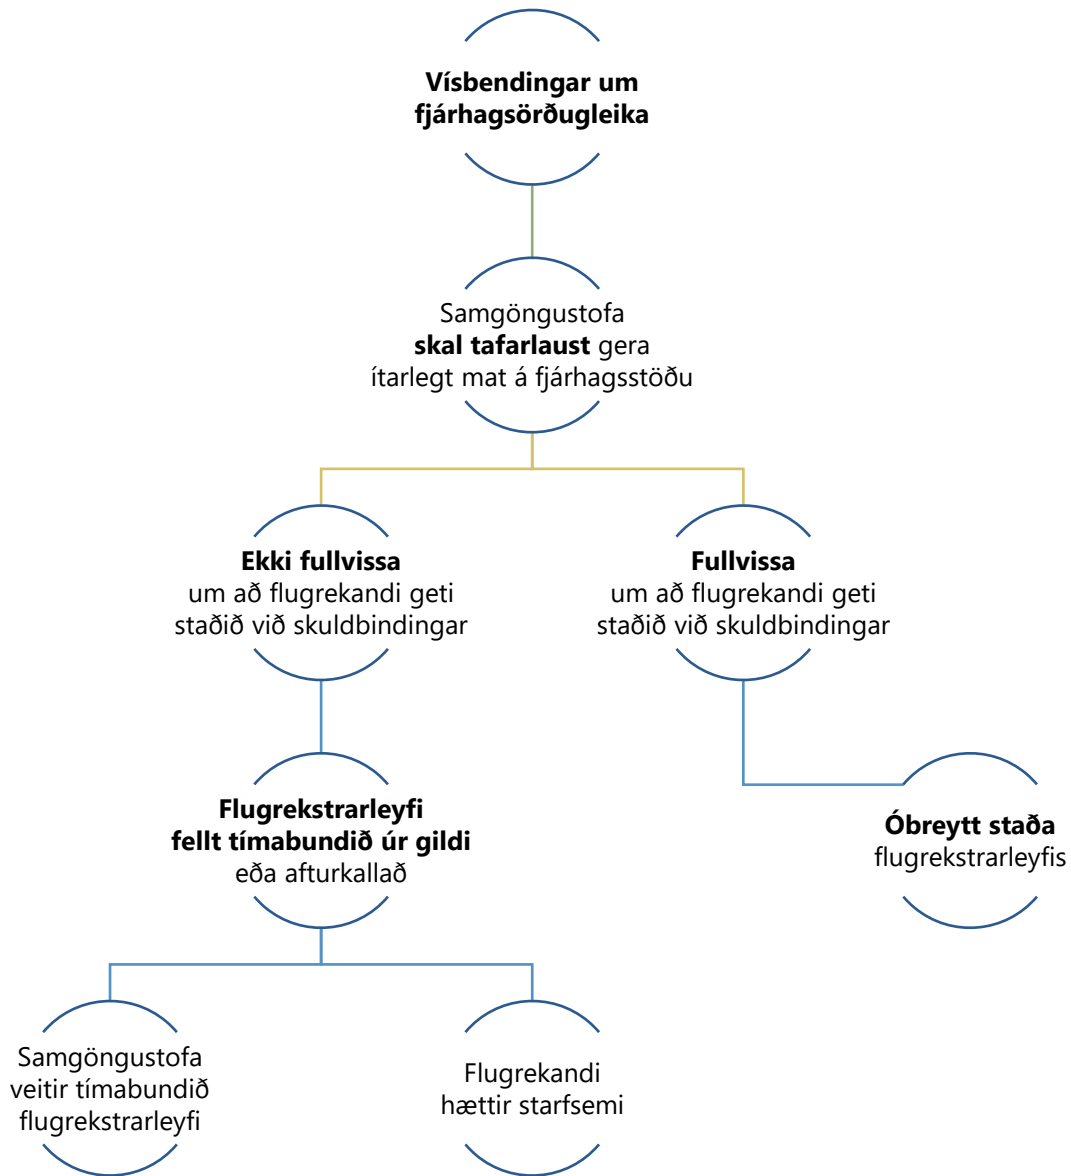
**Vísbendingar um fjárhagsörðugleika**

Samgöngustofa **skal tafarlaust** gera ítarlegt mat á fjárhagsstöðu

**Ekki fullvissa** um að flugrekandi geti staðið við skuldbindingar

**Fullvissa** um að flugrekandi geti staðið við skuldbindingar

**Flugrekstrarleyfi fellt tímabundið úr gildi** eða afturkallað

**Óbreytt staða** flugrekstrarleyfis

Samgöngustofa veitir tímabundið flugrekstrarleyfi

Flugrekandi hættir starfsemi